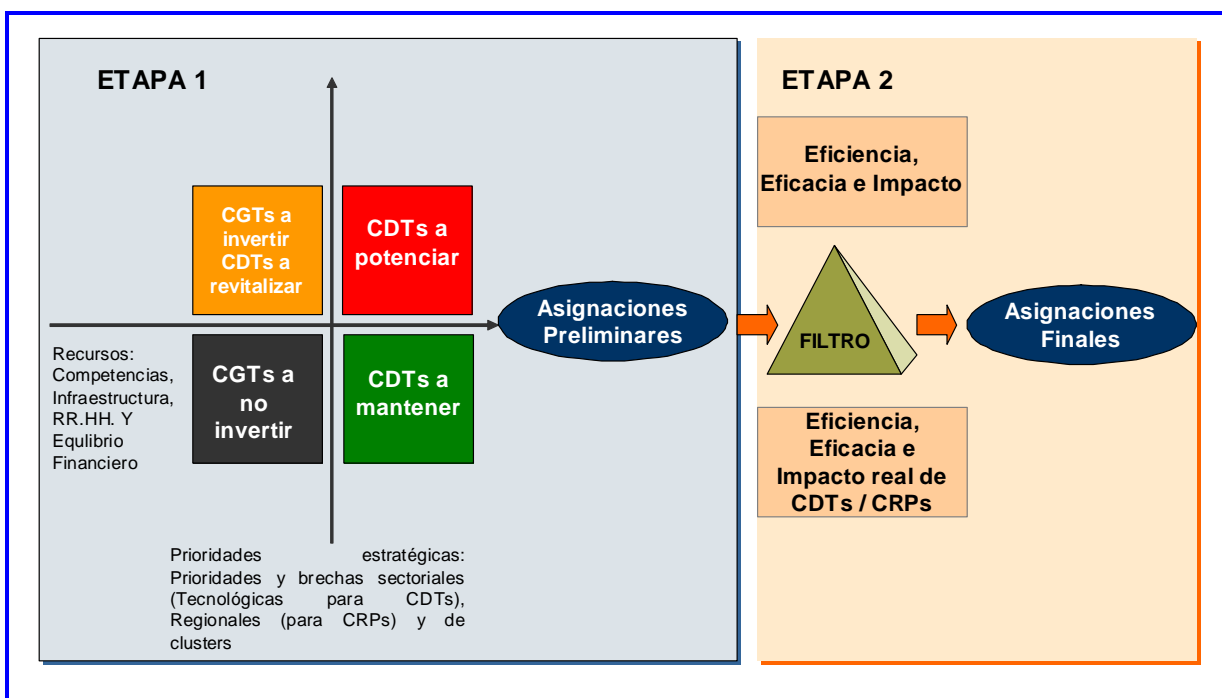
ETAPA 1

CGTs a invertir CDTs a revitalizar

CDTs a potenciar

CGTs a no invertir

CDTs a mantener

Recursos: Competencias, Infraestructura, RR.HH. Y Equlibrio Financiero

Prioridades estratégicas: Prioridades y brechas sectoriales (Tecnológicas para CDTs), Regionales (para CRPs) y de clusters

Asignaciones Preliminares

ETAPA 2

Eficiencia, Eficacia e Impacto

FILTRO

Asignaciones Finales

Eficiencia, Eficacia e Impacto real de CDTs / CRPs